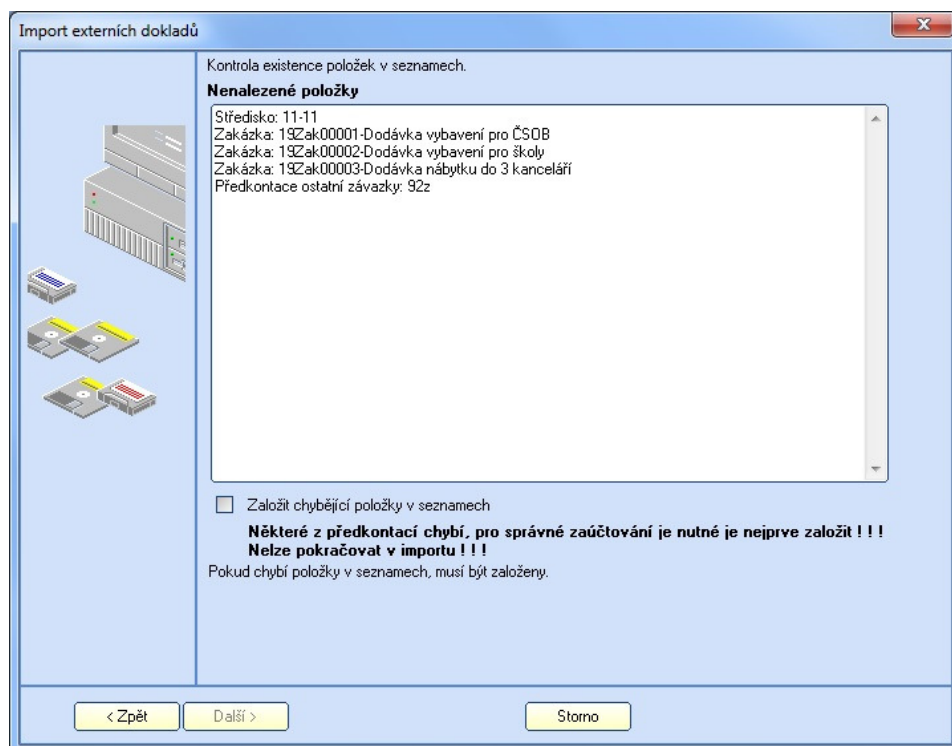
Import externích dokladů

Kontrola existence položek v seznamech.

Nenalezené položky

Středisko: 11-11
Zakázka: 19Zak00001-Dodávka vybavení pro ČSOB
Zakázka: 19Zak00002-Dodávka vybavení pro školy
Zakázka: 19Zak00003-Dodávka nábytku do 3 kanceláří
Předkontace ostatní závazky: 92z

Založit chybějící položky v seznamech

Některé z předkontací chybí, pro správné zaúčtování je nutné je nejprve založit ! ! !
Nelze pokračovat v importu ! ! !

Pokud chybí položky v seznamech, musí být založeny.

< Zpět
Další >
Storno